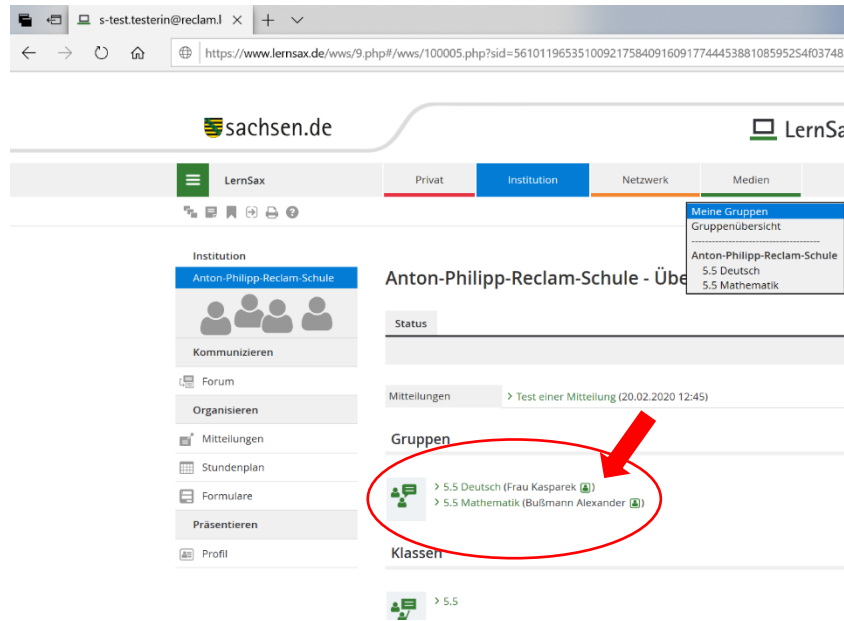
s-test.testerin@reclam.l ×  +

https://www.lernsax.de/wws/9.php#/wws/100005.php?sid=56101196535100921758409160917744453881085952S4f03748

sachsen.de

LernSa

LernSax

Privat | Institution | Netzwerk | Medien

Meine Gruppen
Gruppenübersicht
---------------------------------------
Anton-Philipp-Reclam-Schule
5.5 Deutsch
5.5 Mathematik

Institution
Anton-Philipp-Reclam-Schule

Kommunizieren
Forum
Organisieren
Mitteilungen
Stundenplan
Formulare
Präsentieren
Profil

Anton-Philipp-Reclam-Schule - Übe

Status

Mitteilungen  > Test einer Mitteilung (20.02.2020 12:45)

Gruppen

> 5.5 Deutsch (Frau Kasparek)
> 5.5 Mathematik (Bußmann Alexander)

Klassen

> 5.5